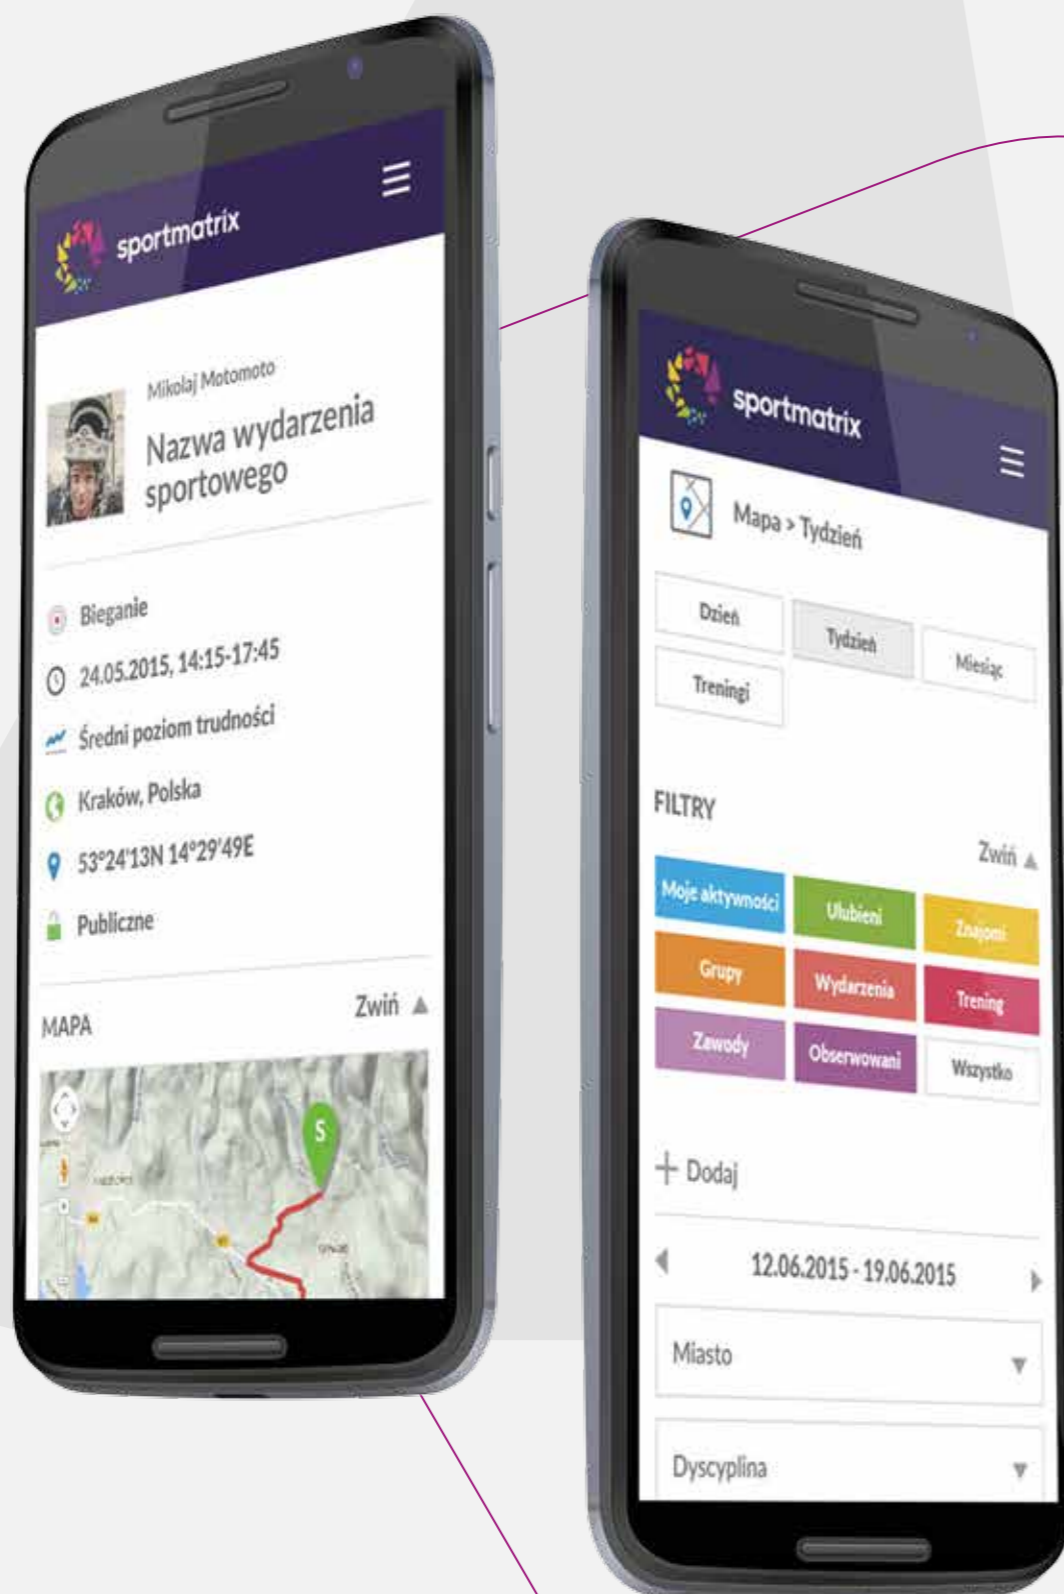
sportmatrix

Mikolaj Motomoto

Nazwa wydarzenia sportowego

Bieganie

24.05.2015, 14:15-17:45

Średni poziom trudności

Kraków, Polska

53°24'13N 14°29'49E

Publiczne

MAPA

Zwiń ▲

S

sportmatrix

Mapa > Tydzień

Dzień

Tydzień

Miesiąc

Treningi

FILTRY

Zwiń ▲

Moje aktywności

Ulubieni

Znajomi

Grupy

Wydarzenia

Trening

Zawody

Obserwowani

Wszystko

+ Dodaj

12.06.2015 - 19.06.2015

Miasto

Dyscyplina